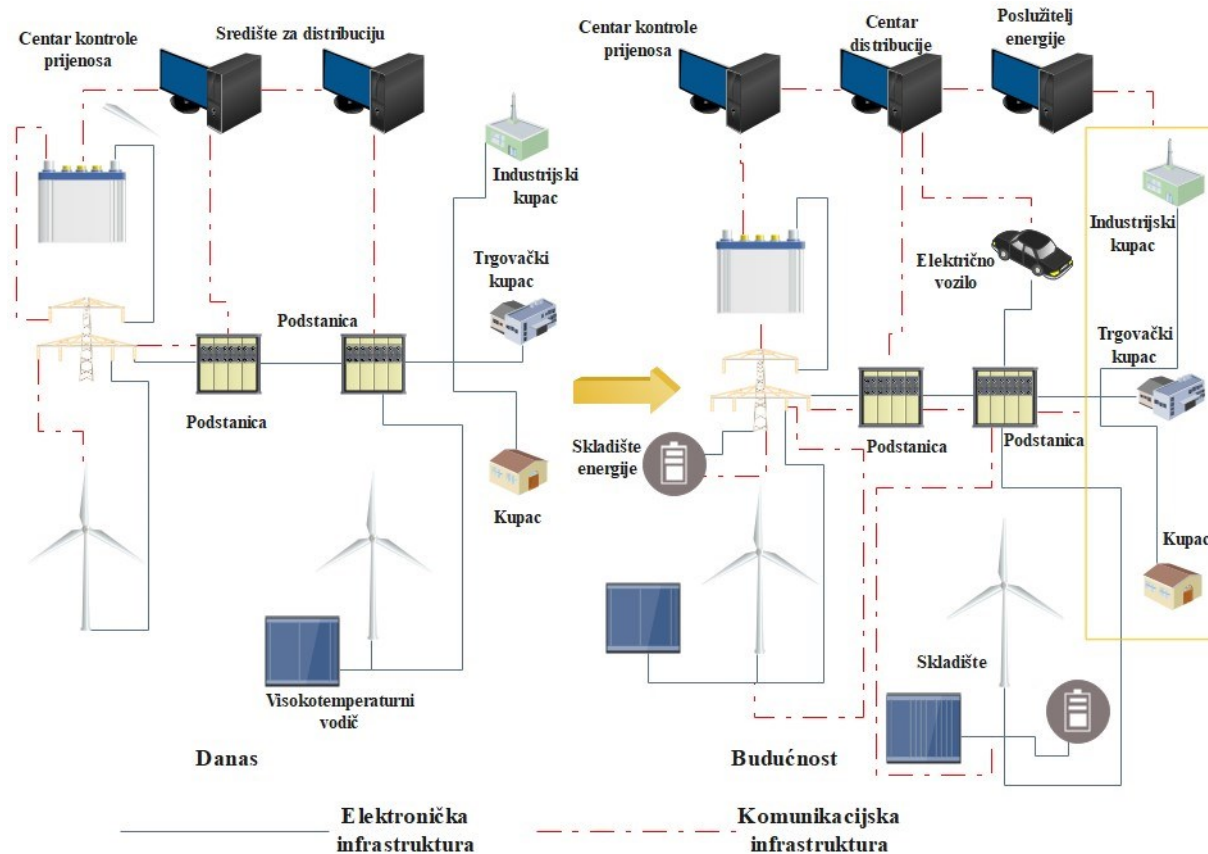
Centar kontrole prijenosa

Središte za distribuciju

Industrijski kupac

Trgovački kupac

Podstanica

Podstanica

Kupac

Visokotemperaturni vodič

Danas

Centar kontrole prijenosa

Centar distribucije

Poslužitelj energije

Industrijski kupac

Električno vozilo

Trgovački kupac

Skladište energije

Podstanica

Podstanica

Kupac

Skladište

Budućnost

Elektronička infrastruktura

Komunikacijska infrastruktura